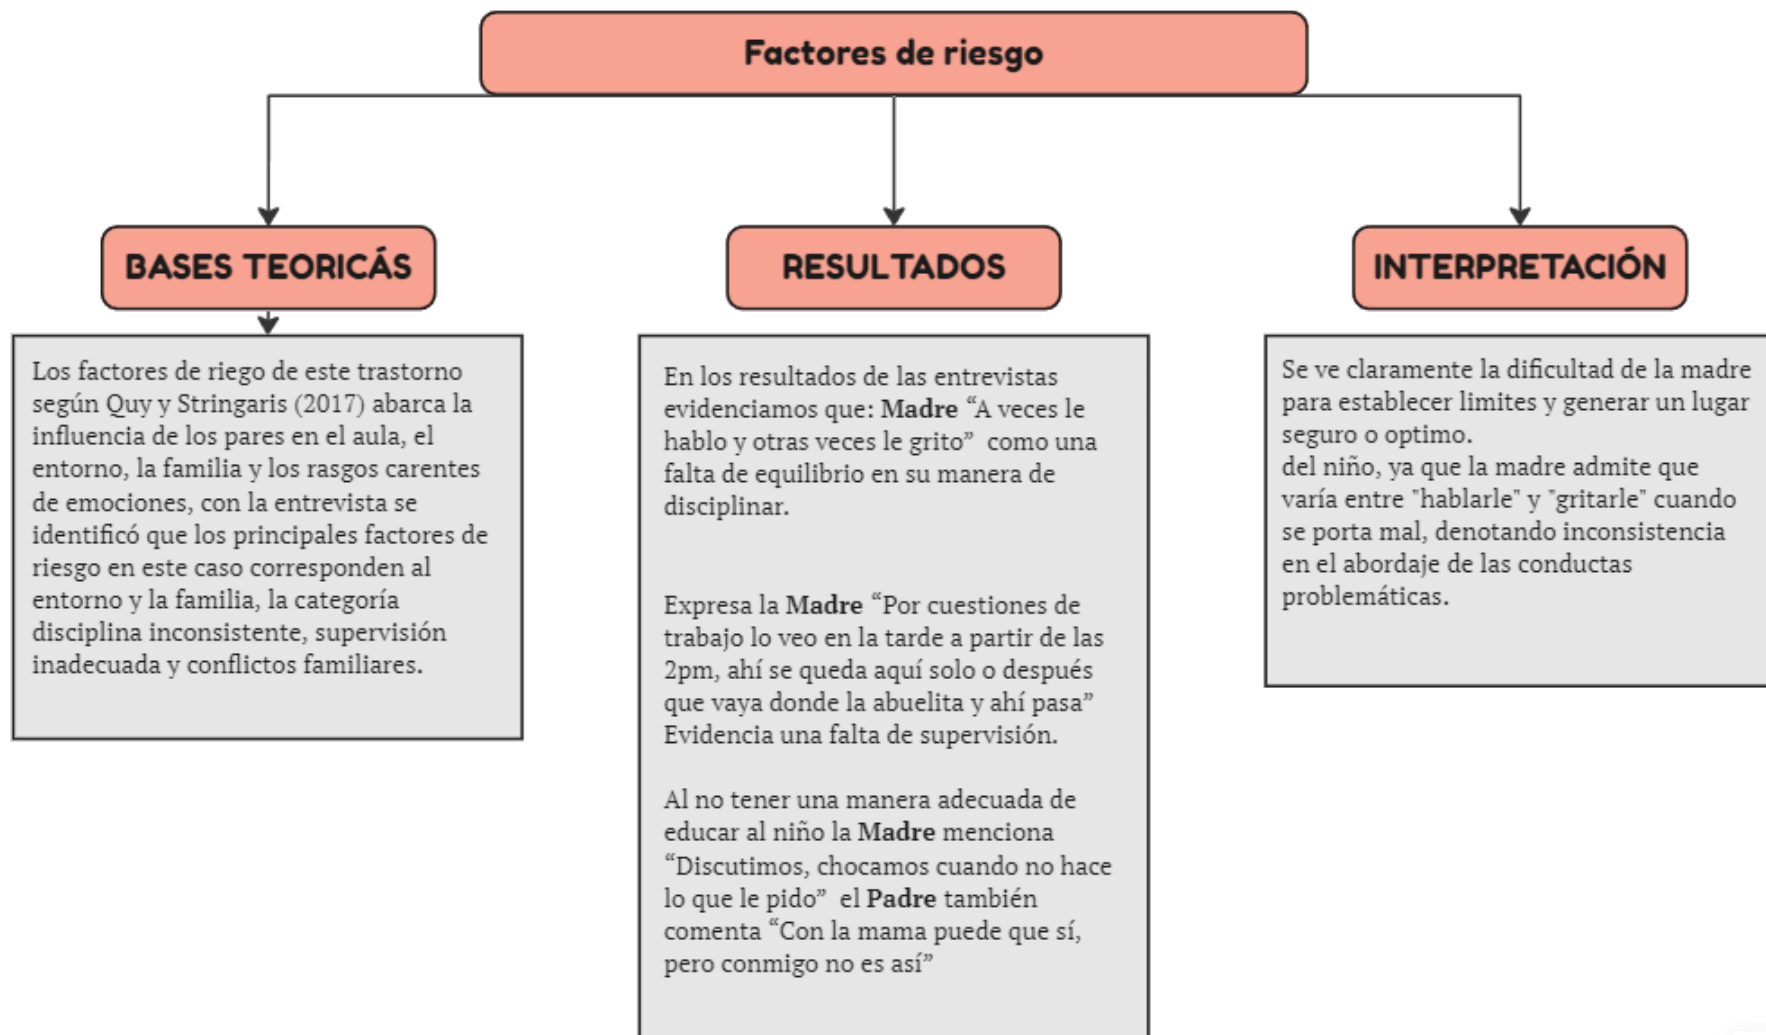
Factores de riesgo

BASES TEORICÁS

Los factores de riego de este trastorno según Quy y Stringaris (2017) abarca la influencia de los pares en el aula, el entorno, la familia y los rasgos carentes de emociones, con la entrevista se identificó que los principales factores de riesgo en este caso corresponden al entorno y la familia, la categoría disciplina inconsistente, supervisión inadecuada y conflictos familiares.

RESULTADOS

En los resultados de las entrevistas evidenciamos que: **Madre** "A veces le hablo y otras veces le grito" como una falta de equilibrio en su manera de disciplinar.

Expresa la **Madre** "Por cuestiones de trabajo lo veo en la tarde a partir de las 2pm, ahí se queda aquí solo o después que vaya donde la abuelita y ahí pasa" Evidencia una falta de supervisión.

Al no tener una manera adecuada de educar al niño la **Madre** menciona "Discutimos, chocamos cuando no hace lo que le pido" el **Padre** también comenta "Con la mama puede que sí, pero conmigo no es así"

INTERPRETACIÓN

Se ve claramente la dificultad de la madre para establecer limites y generar un lugar seguro o optimo.
del niño, ya que la madre admite que varía entre "hablarle" y "gritarle" cuando se porta mal, denotando inconsistencia en el abordaje de las conductas problemáticas.